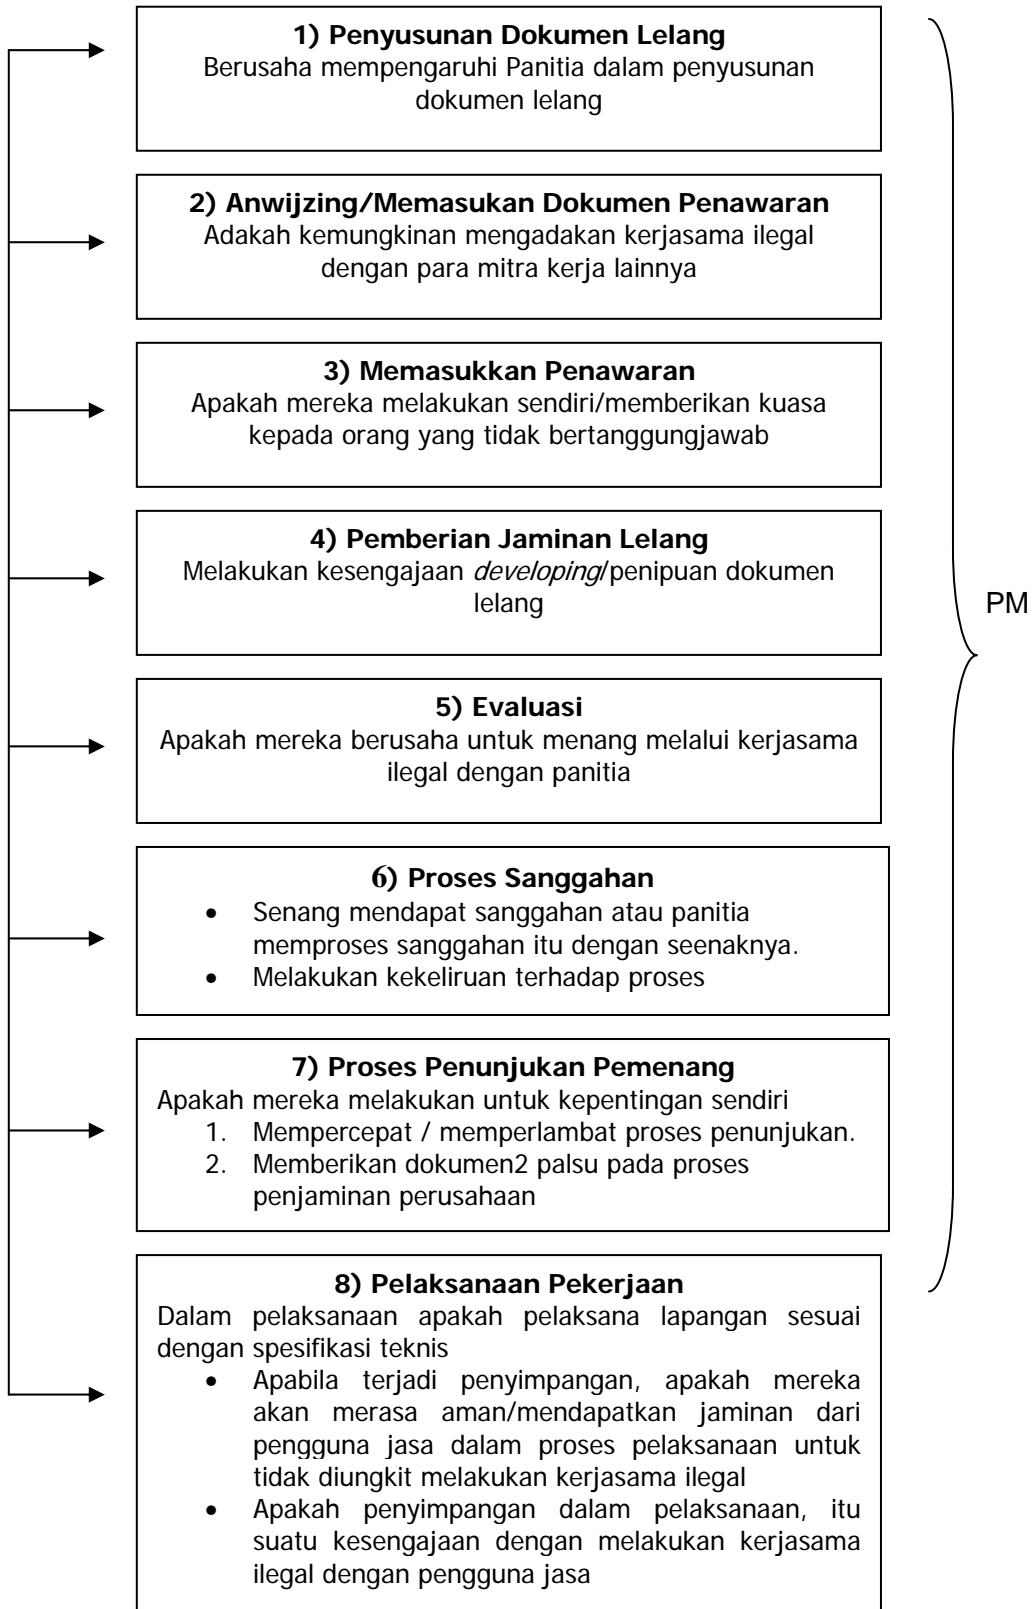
**1) Penyusunan Dokumen Lelang**
Berusaha mempengaruhi Panitia dalam penyusunan dokumen lelang

**2) Anwijzing/Memasukan Dokumen Penawaran**
Adakah kemungkinan mengadakan kerjasama ilegal dengan para mitra kerja lainnya

**3) Memasukkan Penawaran**
Apakah mereka melakukan sendiri/memberikan kuasa kepada orang yang tidak bertanggungjawab

**4) Pemberian Jaminan Lelang**
Melakukan kesengajaan *developing*/penipuan dokumen lelang

PM

**5) Evaluasi**
Apakah mereka berusaha untuk menang melalui kerjasama ilegal dengan panitia

**6) Proses Sanggahan**
- Senang mendapat sanggahan atau panitia memproses sanggahan itu dengan seenaknya.
- Melakukan kekeliruan terhadap proses

**7) Proses Penunjukan Pemenang**
Apakah mereka melakukan untuk kepentingan sendiri
1. Mempercepat / memperlambat proses penunjukan.
2. Memberikan dokumen2 palsu pada proses penjaminan perusahaan

**8) Pelaksanaan Pekerjaan**
Dalam pelaksanaan apakah pelaksana lapangan sesuai dengan spesifikasi teknis
- Apabila terjadi penyimpangan, apakah mereka akan merasa aman/mendapatkan jaminan dari pengguna jasa dalam proses pelaksanaan untuk tidak diungkit melakukan kerjasama ilegal
- Apakah penyimpangan dalam pelaksanaan, itu suatu kesengajaan dengan melakukan kerjasama ilegal dengan pengguna jasa